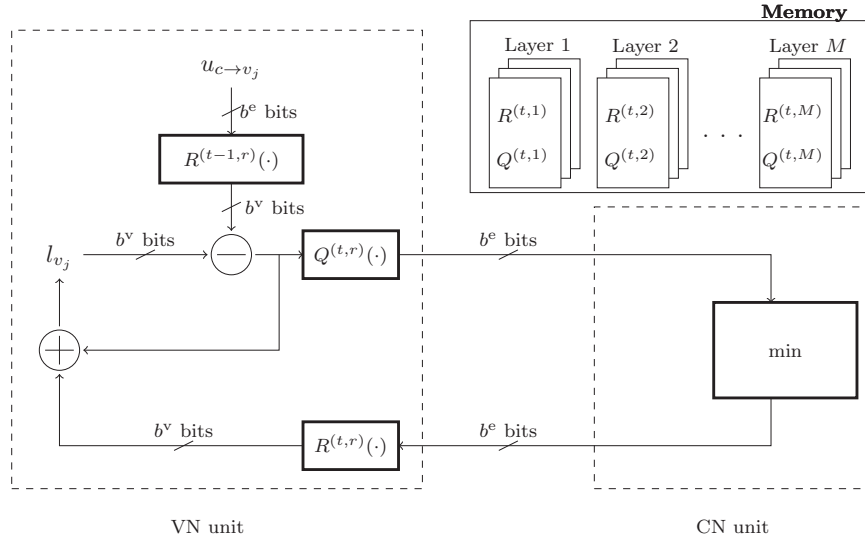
Memory

Layer 1

$R^{(t,1)}$

$Q^{(t,1)}$

Layer 2

$R^{(t,2)}$

$Q^{(t,2)}$

. . .

Layer $M$

$R^{(t,M)}$

$Q^{(t,M)}$

$u_{c \to v_j}$

$b^{\text{e}}$ bits

$R^{(t-1,r)}(\cdot)$

$b^{\text{v}}$ bits

$l_{v_j}$

$b^{\text{v}}$ bits

$Q^{(t,r)}(\cdot)$

$b^{\text{e}}$ bits

min

$b^{\text{v}}$ bits

$R^{(t,r)}(\cdot)$

$b^{\text{e}}$ bits

VN unit

CN unit